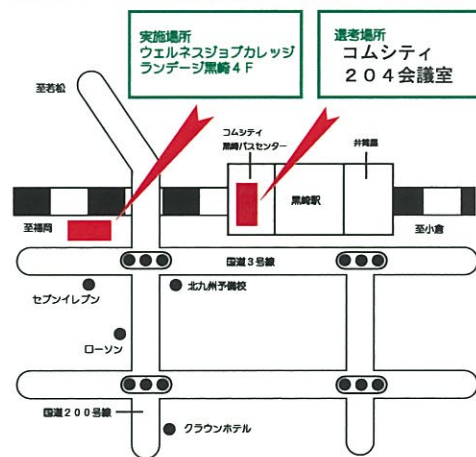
実施場所
ウェルネスジョブカレッジ
ランデージ黒崎４Ｆ

選考場所
コムシティ
２０４会議室

至若松

コムシティ
黒崎バスセンター

井筒屋

黒崎駅

至福岡

至小倉

国道３号線

北九州予備校

セブンイレブン

ローソン

国道２００号線

クラウンホテル